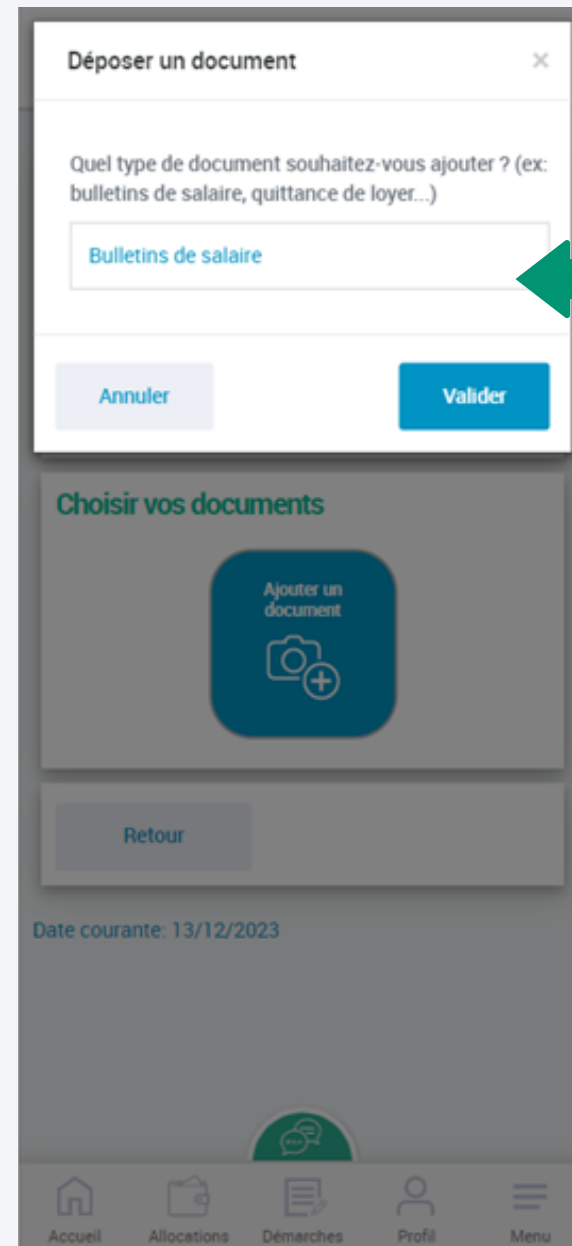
Déposer un document

×

Quel type de document souhaitez-vous ajouter ? (ex: bulletins de salaire, quittance de loyer...)

Bulletins de salaire

Annuler

Valider

Choisir vos documents

Ajouter un document

Retour

Date courante: 13/12/2023

Accueil

Allocations

Démarches

Profil

Menu